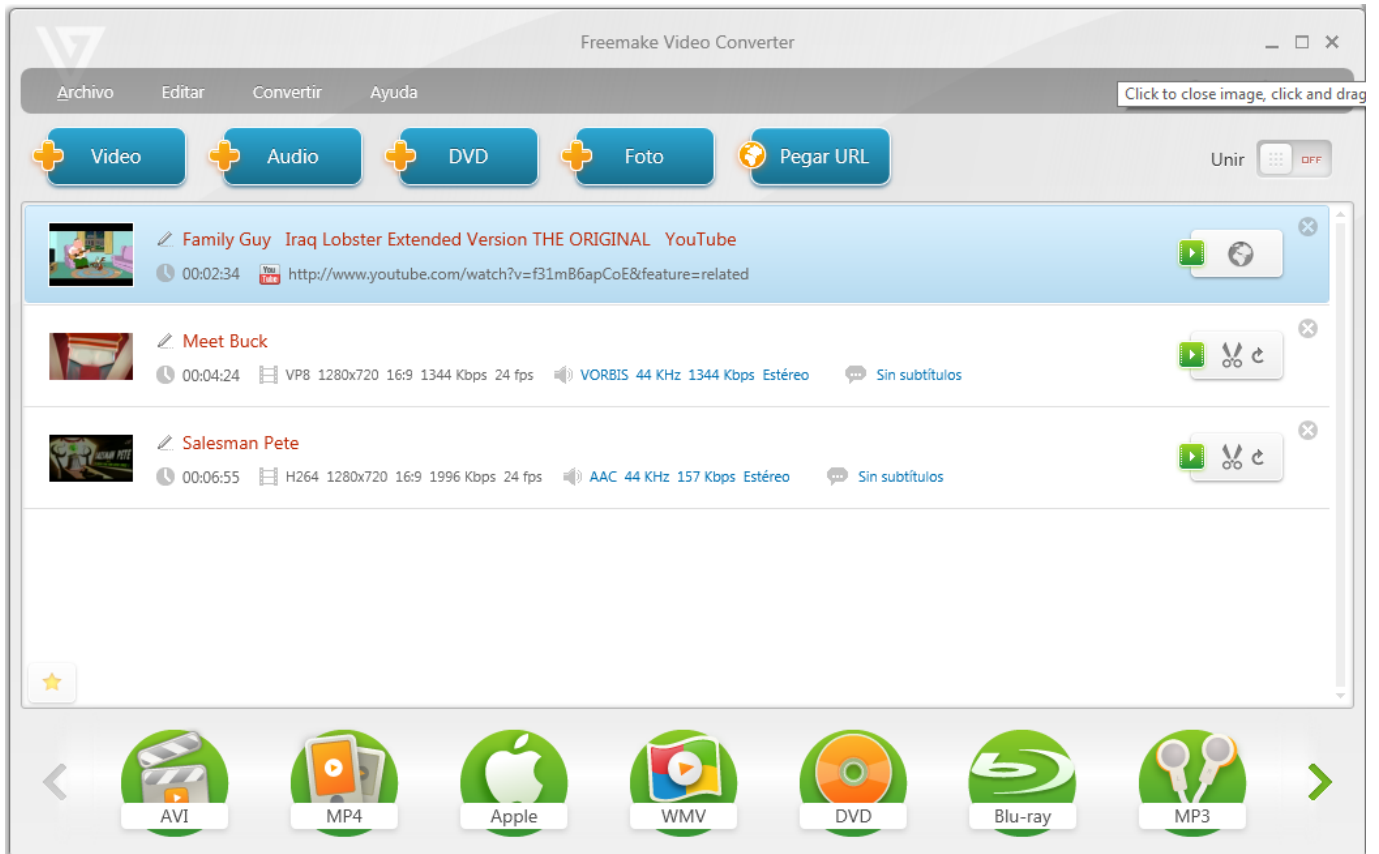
Freemake Video Converter

Archivo Editar Convertir Ayuda

Click to close image, click and drag

Video Audio DVD Foto Pegar URL

Unir OFF

Family Guy Iraq Lobster Extended Version THE ORIGINAL YouTube
00:02:34 You Tube http://www.youtube.com/watch?v=f31mB6apCoE&feature=related

Meet Buck
00:04:24 VP8 1280x720 16:9 1344 Kbps 24 fps VORBIS 44 KHz 1344 Kbps Estéreo Sin subtítulos

Salesman Pete
00:06:55 H264 1280x720 16:9 1996 Kbps 24 fps AAC 44 KHz 157 Kbps Estéreo Sin subtítulos

AVI MP4 Apple WMV DVD Blu-ray MP3